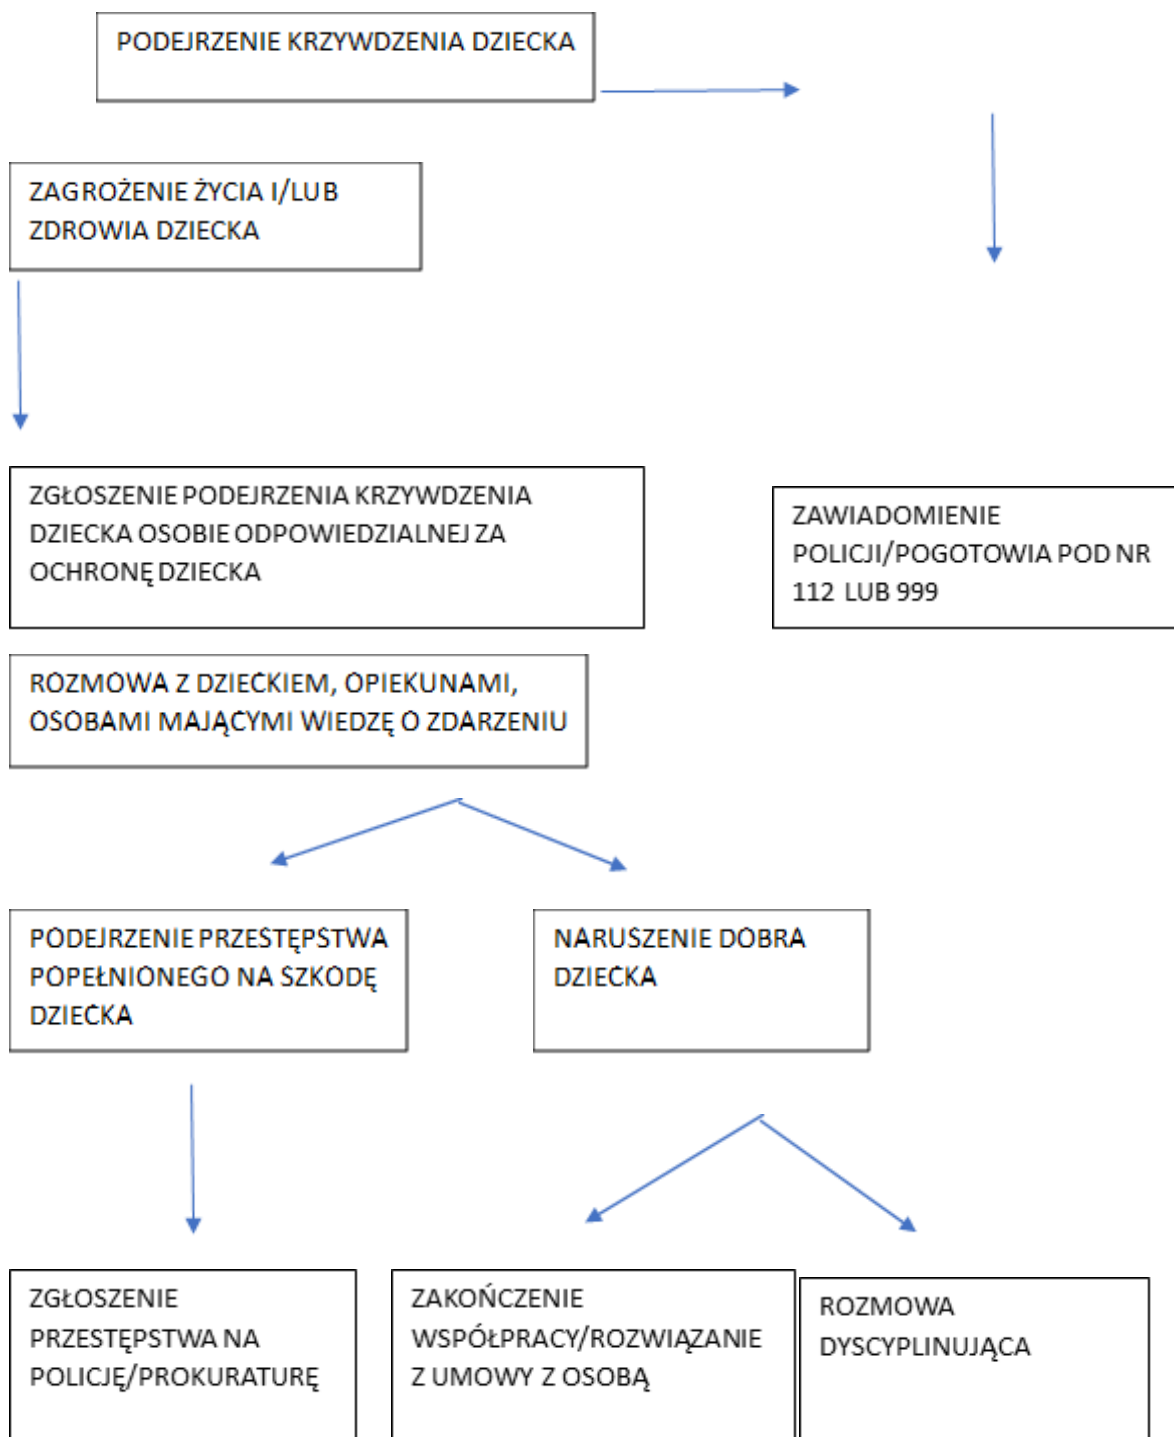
PODEJRZENIE KRZYWDZENIA DZIECKA

ZAGROŻENIE ŻYCIA I/LUB ZDROWIA DZIECKA

ZGŁOSZENIE PODEJRZENIA KRZYWDZENIA DZIECKA OSOBIE ODPOWIEDZIALNEJ ZA OCHRONĘ DZIECKA

ZAWIADOMIENIE POLICJI/POGOTOWIA POD NR 112 LUB 999

ROZMOWA Z DZIECKIEM, OPIEKUNAMI, OSOBAMI MAJĄCYMI WIEDZĘ O ZDARZENIU

PODEJRZENIE PRZESTĘPSTWA POPEŁNIONEGO NA SZKODĘ DZIECKA

NARUSZENIE DOBRA DZIECKA

ZGŁOSZENIE PRZESTĘPSTWA NA POLICJĘ/PROKURATURĘ

ZAKOŃCZENIE WSPÓŁPRACY/ROZWIĄZANIE Z UMOWY Z OSOBĄ

ROZMOWA DYSCYPLINUJĄCA